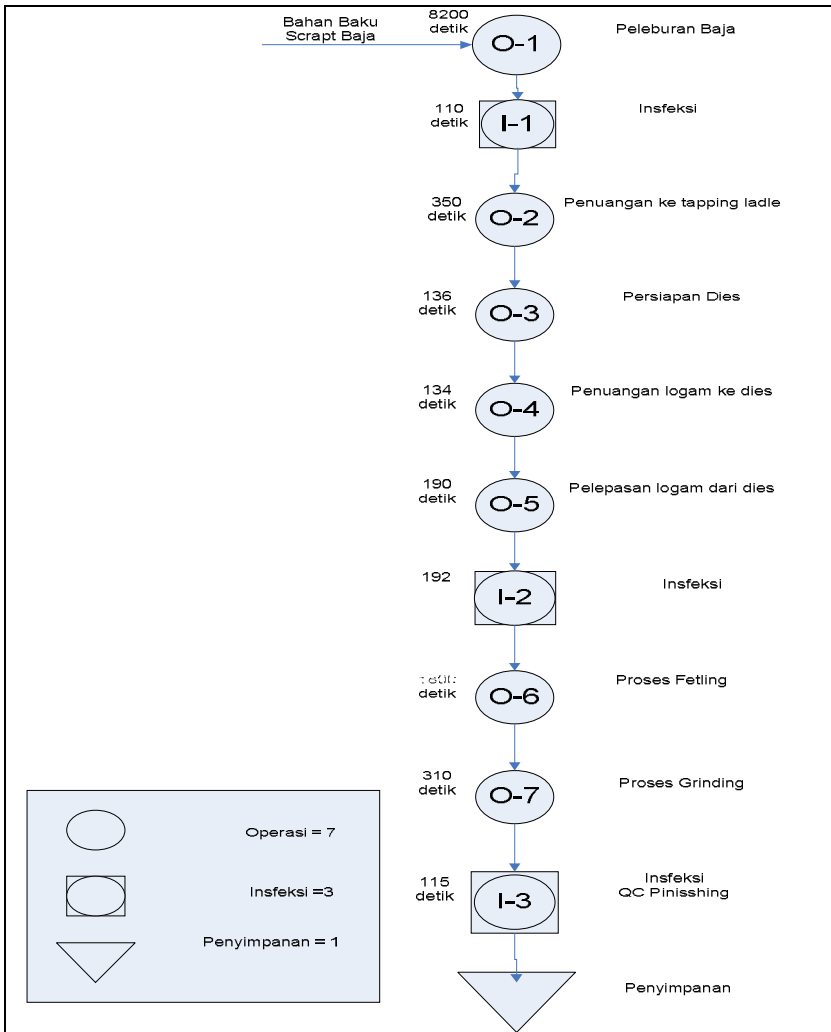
Bahan Baku Scrapt Baja

8200 detik
O-1
Peleburan Baja

110 detik
I-1
Insfeksi

350 detik
O-2
Penuangan ke tapping ladle

136 detik
O-3
Persiapan Dies

134 detik
O-4
Penuangan logam ke dies

190 detik
O-5
Pelepasan logam dari dies

192
I-2
Insfeksi

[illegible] detik
O-6
Proses Fetling

310 detik
O-7
Proses Grinding

115 detik
I-3
Insfeksi QC Pinisshing

Penyimpanan

Operasi = 7
Insfeksi =3
Penyimpanan = 1